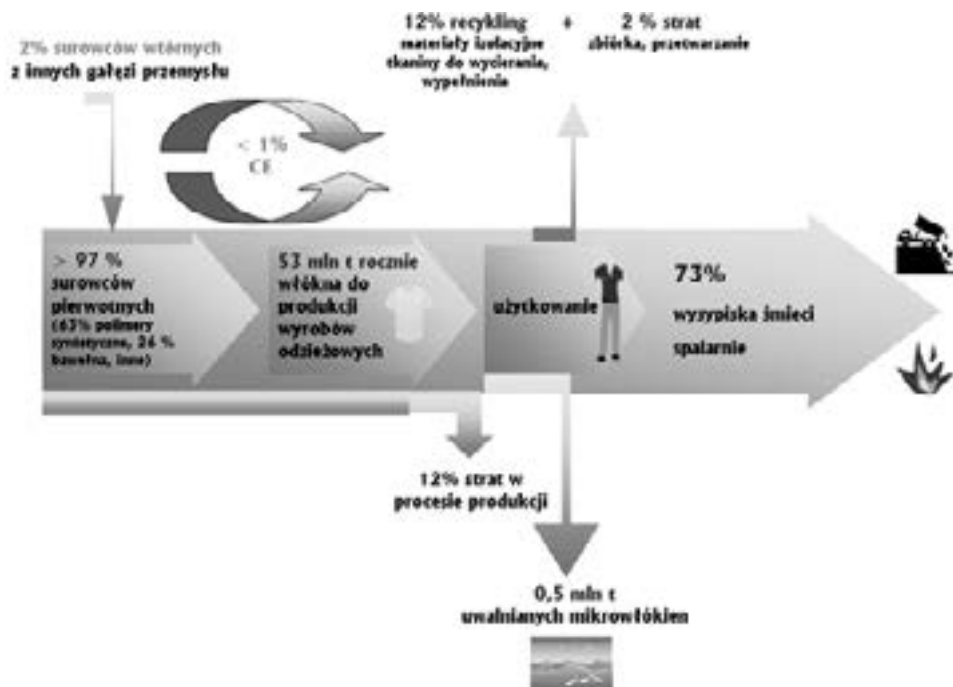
12% recykling
materiały izolacyjne
tkaniny do wycierania,
wypełnienie

+

2 % strat
zbiórka, przetwarzanie

2% surowców wtórnych
z innych gałęzi przemysłu

< 1%
CE

> 97 %
surowców
pierwotnych
(63% polimery
syntetyczne, 26 %
bawełna, inne)

53 mln t rocznie
włókna do
produkcji
wyrobów
odzieżowych

użytkowanie

73%

wysypiska śmieci

spalarnie

12% strat w
procesie produkcji

0,5 mln t
uwalnianych mikrowłókien